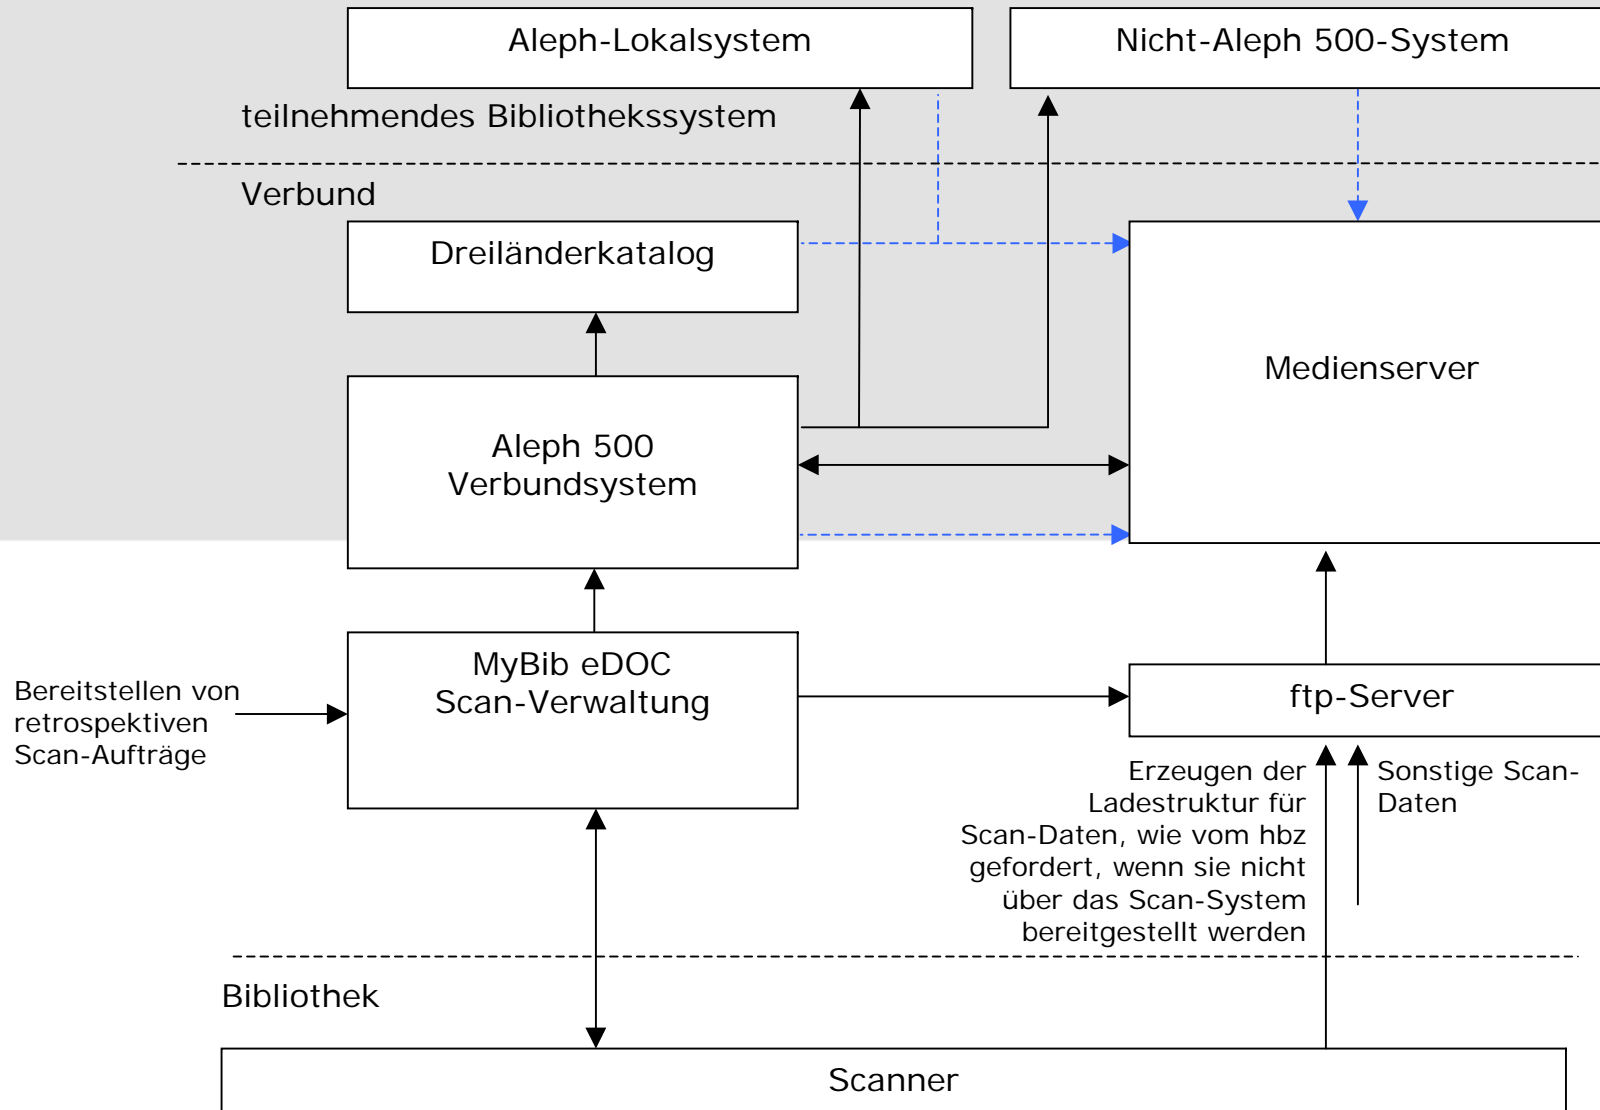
Aleph-Lokalsystem

Nicht-Aleph 500-System

teilnehmendes Bibliothekssystem

Verbund

Dreiländerkatalog

Medienserver

Aleph 500
Verbundsystem

MyBib eDOC
Scan-Verwaltung

Bereitstellen von retrospektiven Scan-Aufträge

ftp-Server

Erzeugen der Ladestruktur für Scan-Daten, wie vom hbz gefordert, wenn sie nicht über das Scan-System bereitgestellt werden

Sonstige Scan-Daten

Bibliothek

Scanner